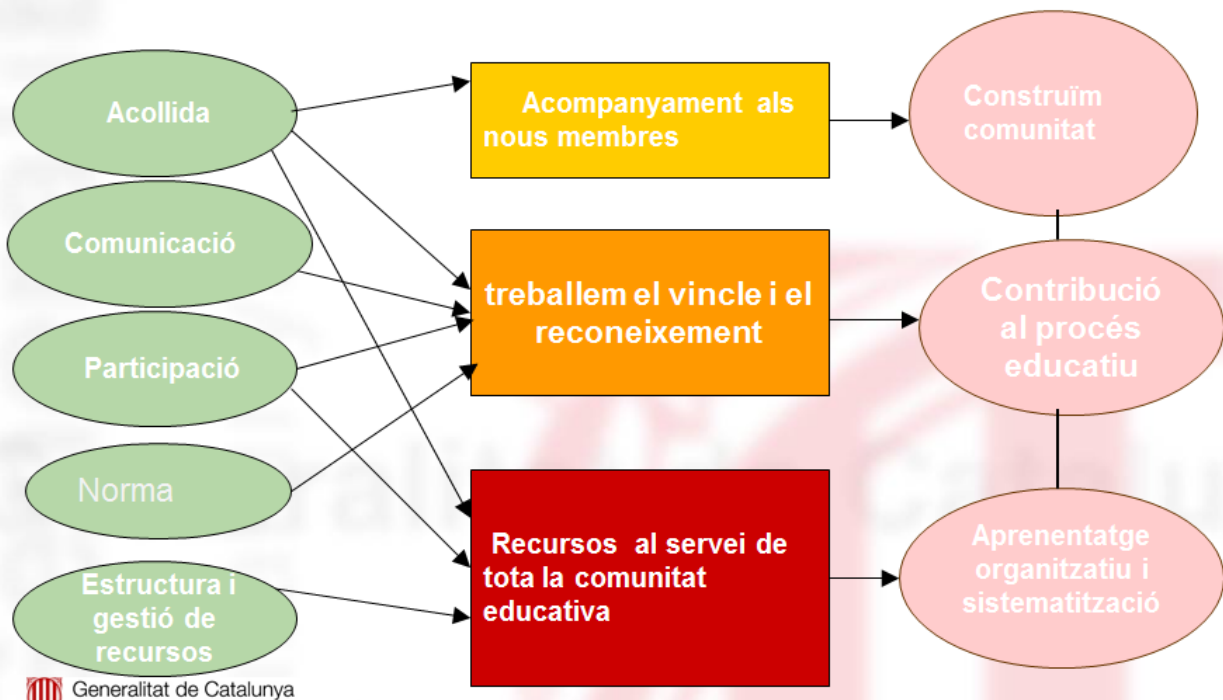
Acollida

Comunicació

Participació

Norma

Estructura i gestió de recursos

Acompanyament als nous membres

treballem el vincle i el reconeixement

Recursos al servei de tota la comunitat educativa

Construïm comunitat

Contribució al procés educatiu

Aprenentatge organitzatiu i sistematització

Generalitat de Catalunya